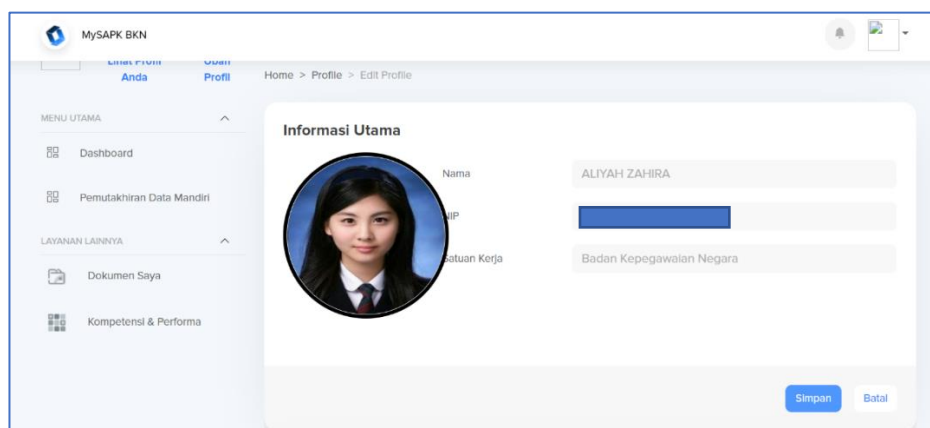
MySAPK BKN

Lihat Profil Anda

Ubah Profil

Home > Profile > Edit Profile

MENU UTAMA

Dashboard

Pemutakhiran Data Mandiri

LAYANAN LAINNYA

Dokumen Saya

Kompetensi & Performa

Informasi Utama

Nama

ALIYAH ZAHIRA

NIP

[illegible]

Satuan Kerja

Badan Kepegawaian Negara

Simpan

Batal